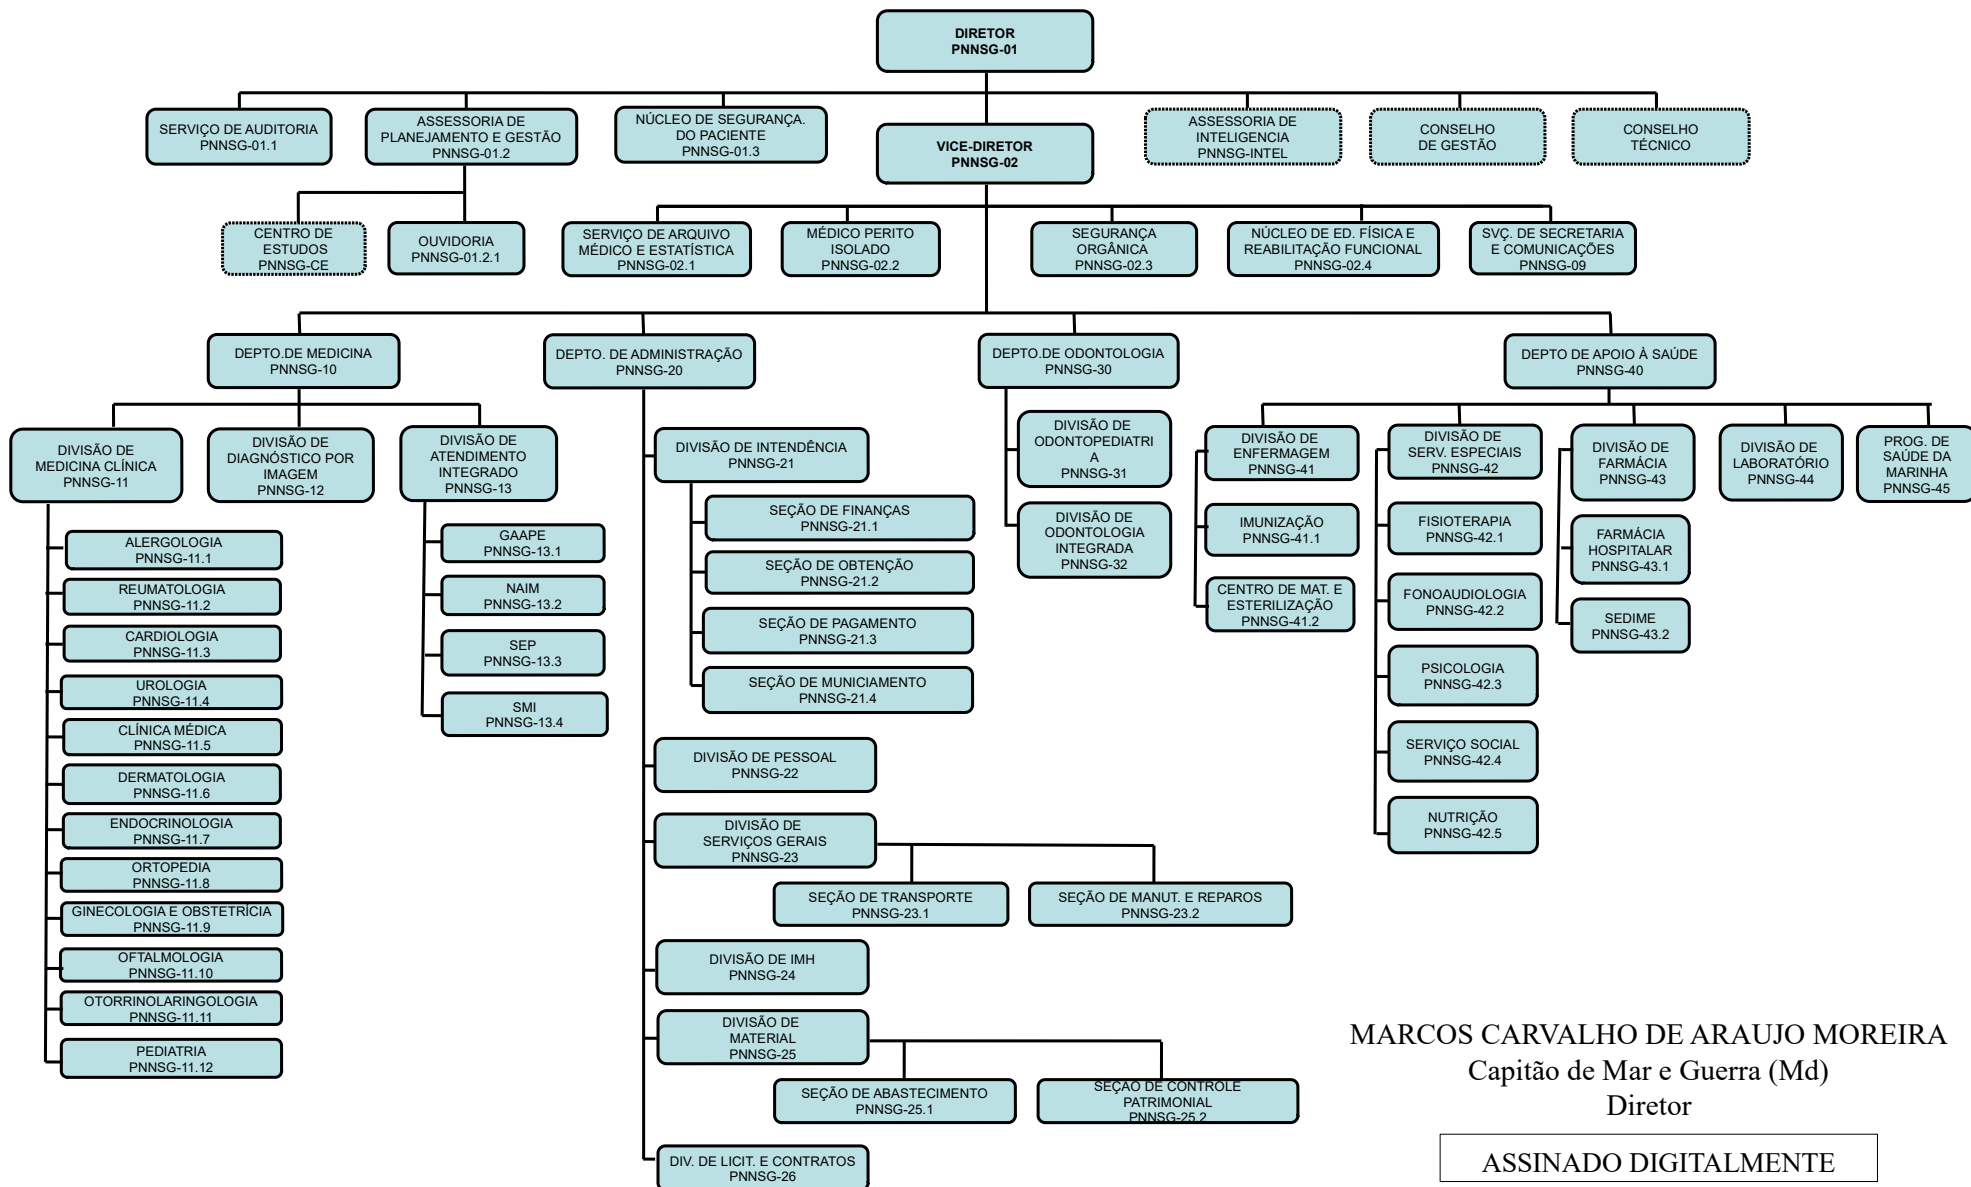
DIRETOR
PNNSG-01

SERVIÇO DE AUDITORIA
PNNSG-01.1

ASSESSORIA DE PLANEJAMENTO E GESTÃO
PNNSG-01.2

NÚCLEO DE SEGURANÇA. DO PACIENTE
PNNSG-01.3

VICE-DIRETOR
PNNSG-02

ASSESSORIA DE INTELIGENCIA
PNNSG-INTEL

CONSELHO DE GESTÃO

CONSELHO TÉCNICO

CENTRO DE ESTUDOS
PNNSG-CE

OUVIDORIA
PNNSG-01.2.1

SERVIÇO DE ARQUIVO MÉDICO E ESTATÍSTICA
PNNSG-02.1

MÉDICO PERITO ISOLADO
PNNSG-02.2

SEGURANÇA ORGÂNICA
PNNSG-02.3

NÚCLEO DE ED. FÍSICA E REABILITAÇÃO FUNCIONAL
PNNSG-02.4

SVÇ. DE SECRETARIA E COMUNICAÇÕES
PNNSG-09

DEPTO.DE MEDICINA
PNNSG-10

DEPTO. DE ADMINISTRAÇÃO
PNNSG-20

DEPTO.DE ODONTOLOGIA
PNNSG-30

DEPTO DE APOIO À SAÚDE
PNNSG-40

DIVISÃO DE MEDICINA CLÍNICA
PNNSG-11

DIVISÃO DE DIAGNÓSTICO POR IMAGEM
PNNSG-12

DIVISÃO DE ATENDIMENTO INTEGRADO
PNNSG-13

ALERGOLOGIA
PNNSG-11.1

REUMATOLOGIA
PNNSG-11.2

CARDIOLOGIA
PNNSG-11.3

UROLOGIA
PNNSG-11.4

CLÍNICA MÉDICA
PNNSG-11.5

DERMATOLOGIA
PNNSG-11.6

ENDOCRINOLOGIA
PNNSG-11.7

ORTOPEDIA
PNNSG-11.8

GINECOLOGIA E OBSTETRÍCIA
PNNSG-11.9

OFTALMOLOGIA
PNNSG-11.10

OTORRINOLARINGOLOGIA
PNNSG-11.11

PEDIATRIA
PNNSG-11.12

GAAPE
PNNSG-13.1

NAIM
PNNSG-13.2

SEP
PNNSG-13.3

SMI
PNNSG-13.4

DIVISÃO DE INTENDÊNCIA
PNNSG-21

SEÇÃO DE FINANÇAS
PNNSG-21.1

SEÇÃO DE OBTENÇÃO
PNNSG-21.2

SEÇÃO DE PAGAMENTO
PNNSG-21.3

SEÇÃO DE MUNICIAMENTO
PNNSG-21.4

DIVISÃO DE PESSOAL
PNNSG-22

DIVISÃO DE SERVIÇOS GERAIS
PNNSG-23

SEÇÃO DE TRANSPORTE
PNNSG-23.1

SEÇÃO DE MANUT. E REPAROS
PNNSG-23.2

DIVISÃO DE IMH
PNNSG-24

DIVISÃO DE MATERIAL
PNNSG-25

SEÇÃO DE ABASTECIMENTO
PNNSG-25.1

SEÇÃO DE CONTROLE PATRIMONIAL
PNNSG-25.2

DIV. DE LICIT. E CONTRATOS
PNNSG-26

DIVISÃO DE ODONTOPEDIATRIA
PNNSG-31

DIVISÃO DE ODONTOLOGIA INTEGRADA
PNNSG-32

DIVISÃO DE ENFERMAGEM
PNNSG-41

IMUNIZAÇÃO
PNNSG-41.1

CENTRO DE MAT. E ESTERILIZAÇÃO
PNNSG-41.2

DIVISÃO DE SERV. ESPECIAIS
PNNSG-42

FISIOTERAPIA
PNNSG-42.1

FONOAUDIOLOGIA
PNNSG-42.2

PSICOLOGIA
PNNSG-42.3

SERVIÇO SOCIAL
PNNSG-42.4

NUTRIÇÃO
PNNSG-42.5

DIVISÃO DE FARMÁCIA
PNNSG-43

FARMÁCIA HOSPITALAR
PNNSG-43.1

SEDIME
PNNSG-43.2

DIVISÃO DE LABORATÓRIO
PNNSG-44

PROG. DE SAÚDE DA MARINHA
PNNSG-45

MARCOS CARVALHO DE ARAUJO MOREIRA
Capitão de Mar e Guerra (Md)
Diretor

ASSINADO DIGITALMENTE